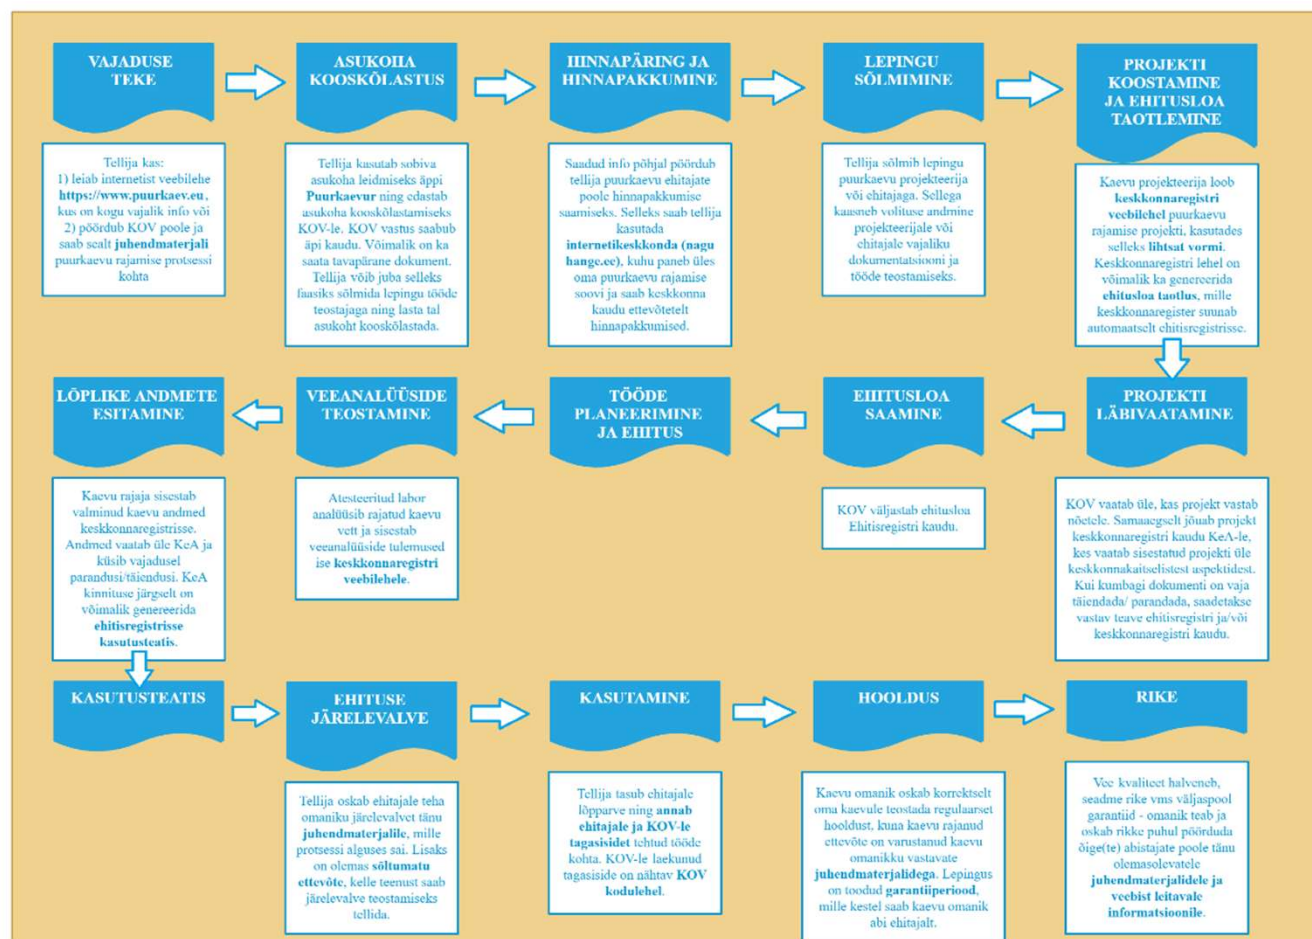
VAJADUSE TEKE

Tellija kas:
1) leiab internetist veebilehe **https://www.puurkaev.eu**, kus on kogu vajalik info või
2) pöördub KOV poole ja saab sealt **juhendmaterjali** puurkaevu rajamise protsessi kohta

ASUKOHA KOOSKÕLASTUS

Tellija kasutab sobiva asukoha leidmiseks äppi **Puurkaevur** ning edastab asukoha kooskõlastamiseks KOV-le. KOV vastus saabub äpi kaudu. Võimalik on ka saata tavapärane dokument. Tellija võib juba selleks faasiks sõlmida lepingu tööde teostajaga ning lasta tal asukoht kooskõlastada.

HINNAPÄRING JA HINNAPAKKUMINE

Saadud info põhjal pöördub tellija puurkaevu ehitajate poole hinnapakkumise saamiseks. Selleks saab tellija kasutada **internetikeskkonda (nagu hange.ee)**, kuhu paneb üles oma puurkaevu rajamise soovi ja saab keskkonna kaudu ettevõtetelt hinnapakkumised.

LEPINGU SÕLMIMINE

Tellija sõlmib lepingu puurkaevu projekteerija või ehitajaga. Sellega kaasneb volituse andmine projekteerijale või ehitajale vajaliku dokumentatsiooni ja tööde teostamiseks.

PROJEKTI KOOSTAMINE JA EHITUSLOA TAOTLEMINE

Kaevu projekteerija loob **keskkonnaregistri veebilehel** puurkaevu rajamise projekti, kasutades selleks **lihtsat vormi**. Keskkonnaregistri lehel on võimalik ka genereerida **ehitusloa taotlus**, mille keskkonnaregister suunab automaatselt ehitisregistrisse.

PROJEKTI LÄBIVAATAMINE

KOV vaatab üle, kas projekt vastab nõetele. Samaaegselt jõuab projekt keskkonnaregistri kaudu KeA-le, kes vaatab sisestatud projekti üle keskkonnakaitselistest aspektidest. Kui kumbagi dokumenti on vaja täiendada/ parandada, saadetakse vastav teave ehitisregistri ja/või keskkonnaregistri kaudu.

EHITUSLOA SAAMINE

KOV väljastab ehitusloa Ehitisregistri kaudu.

TÖÖDE PLANEERIMINE JA EHITUS

VEEANALÜÜSIDE TEOSTAMINE

Atesteeritud labor analüüsib rajatud kaevu vett ja sisestab veeanalüüside tulemused ise **keskkonnaregistri veebilehele**.

LÕPLIKE ANDMETE ESITAMINE

Kaevu rajaja sisestab valminud kaevu andmed keskkonnaregistrisse. Andmed vaatab üle KeA ja küsib vajadusel parandusi/täiendusi. KeA kinnituse järgselt on võimalik genereerida **ehitisregistrisse kasutusteatis**.

KASUTUSTEATIS

EHITUSE JÄRELEVALVE

Tellija oskab ehitajale teha omaniku järelevalvet tänu **juhendmaterjalile**, mille protsessi alguses sai. Lisaks on olemas **sõltumatu ettevõte**, kelle teenust saab järelevalve teostamiseks tellida.

KASUTAMINE

Tellija tasub ehitajale lõpparve ning **annab ehitajale ja KOV-le tagasisidet** tehtud tööde kohta. KOV-le laekunud tagasiside on nähtav **KOV kodulehel**.

HOOLDUS

Kaevu omanik oskab korrektselt oma kaevule teostada regulaarset hooldust, kuna kaevu rajanud ettevõte on varustanud kaevu omanikku vastavate **juhendmaterjalidega**. Lepingus on toodud **garantiiperiood**, mille kestel saab kaevu omanik abi ehitajalt.

RIKE

Vee kvaliteet halveneb, seadme rike vms väljaspool garantiid - omanik teab ja oskab rikke puhul pöörduda õige(te) abistajate poole tänu olemasolevatele **juhendmaterjalidele ja veebist leitavale informatsioonile**.